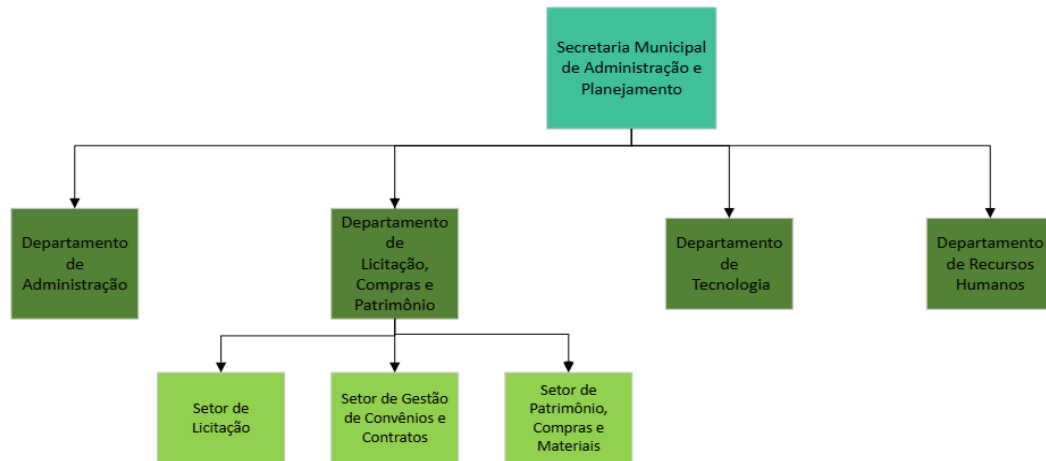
Secretaria Municipal de Administração e Planejamento

Departamento de Administração

Departamento de Licitação, Compras e Patrimônio

Departamento de Tecnologia

Departamento de Recursos Humanos

Setor de Licitação

Setor de Gestão de Convênios e Contratos

Setor de Patrimônio, Compras e Materiais